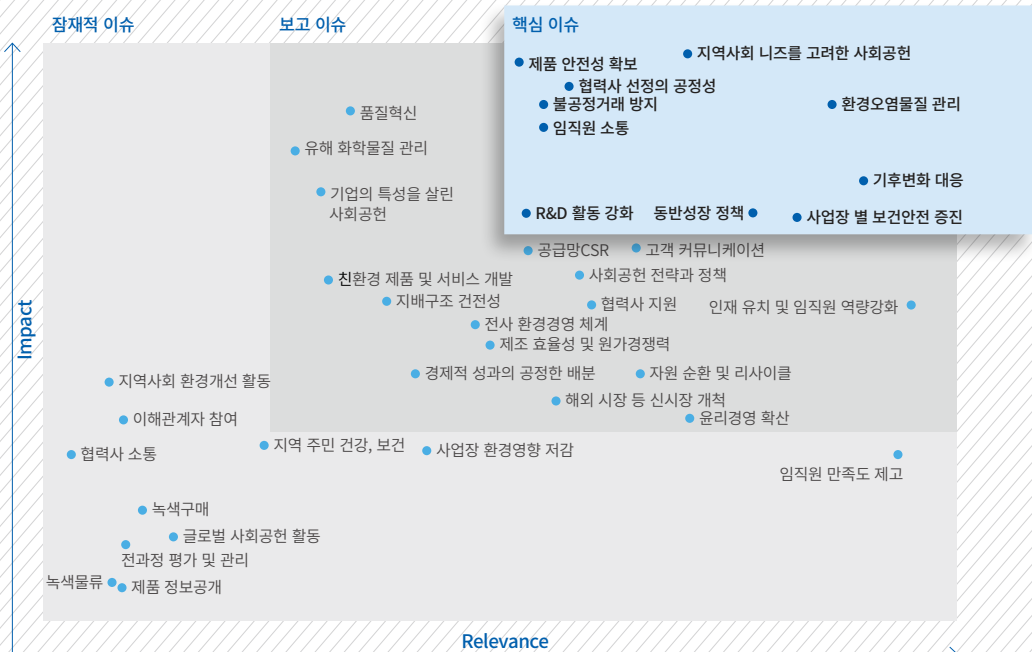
잠재적 이슈

보고 이슈

핵심 이슈

제품 안전성 확보
지역사회 니즈를 고려한 사회공헌
협력사 선정의 공정성
불공정거래 방지
환경오염물질 관리
임직원 소통
기후변화 대응
R&D 활동 강화
동반성장 정책
사업장 별 보건안전 증진

품질혁신
유해 화학물질 관리
기업의 특성을 살린 사회공헌
공급망CSR
고객 커뮤니케이션
친환경 제품 및 서비스 개발
사회공헌 전략과 정책
지배구조 건전성
협력사 지원
인재 유치 및 임직원 역량강화
전사 환경경영 체계
제조 효율성 및 원가경쟁력
지역사회 환경개선 활동
경제적 성과의 공정한 배분
자원 순환 및 리사이클
해외 시장 등 신시장 개척
이해관계자 참여
윤리경영 확산
협력사 소통
지역 주민 건강, 보건
사업장 환경영향 저감
임직원 만족도 제고
녹색구매
글로벌 사회공헌 활동
전과정 평가 및 관리
녹색물류
제품 정보공개

Impact

Relevance